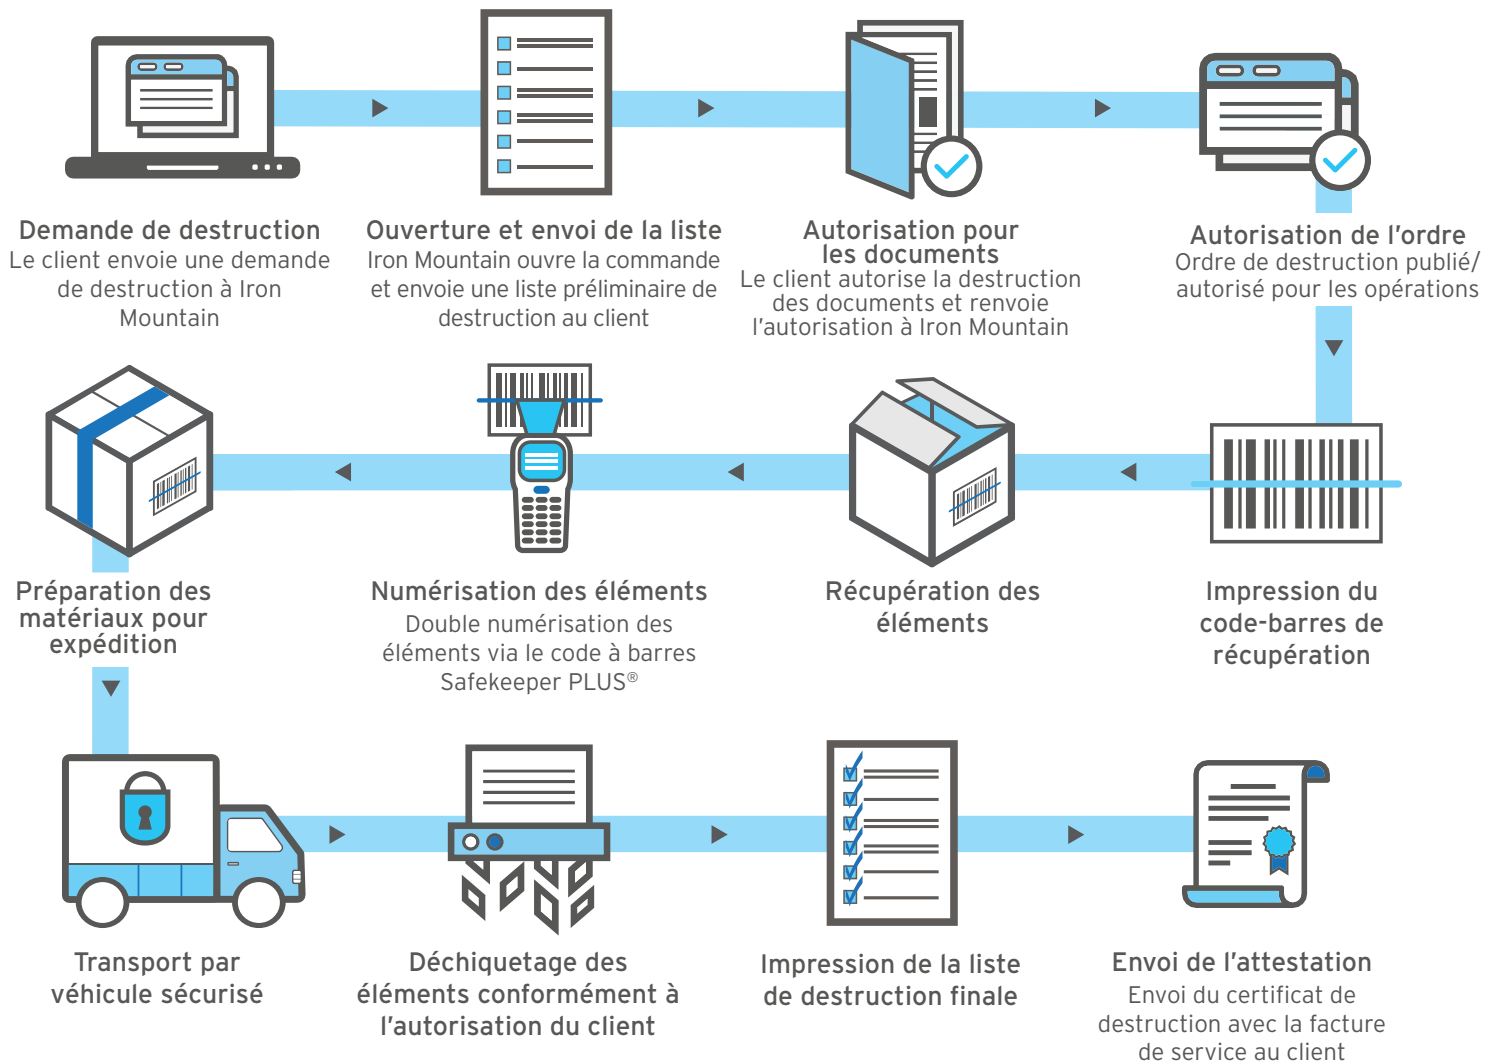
Demande de destruction
Le client envoie une demande de destruction à Iron Mountain

Ouverture et envoi de la liste
Iron Mountain ouvre la commande et envoie une liste préliminaire de destruction au client

Autorisation pour les documents
Le client autorise la destruction des documents et renvoie l'autorisation à Iron Mountain

Autorisation de l'ordre
Ordre de destruction publié/ autorisé pour les opérations

Préparation des matériaux pour expédition

Numérisation des éléments
Double numérisation des éléments via le code à barres Safekeeper PLUS®

Récupération des éléments

Impression du code-barres de récupération

Transport par véhicule sécurisé

Déchiquetage des éléments conformément à l'autorisation du client

Impression de la liste de destruction finale

Envoi de l'attestation
Envoi du certificat de destruction avec la facture de service au client